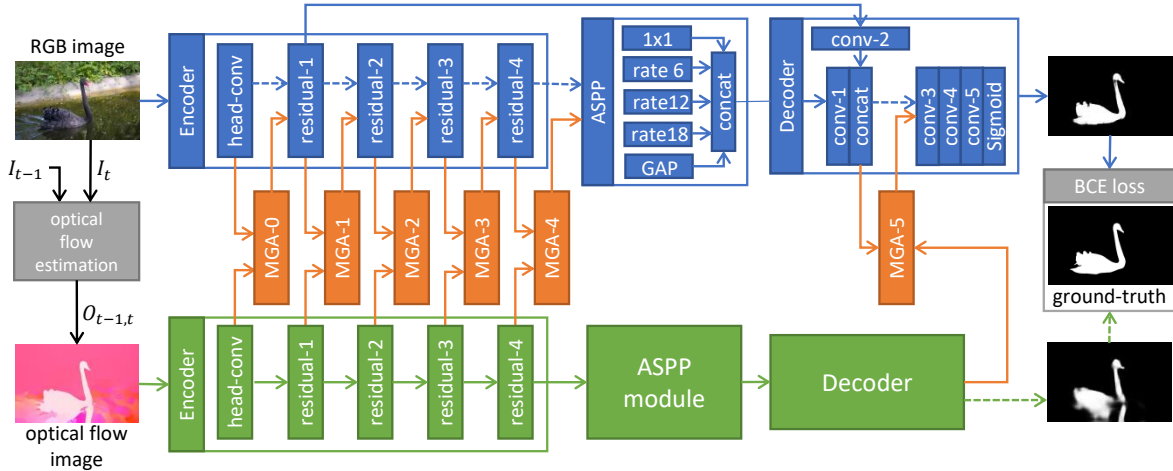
RGB image

$I_{t-1}$ $I_t$

optical flow estimation

$O_{t-1,t}$

optical flow image

Encoder

head-conv

residual-1

residual-2

residual-3

residual-4

ASPP

1x1

rate 6

rate12

rate18

GAP

concat

Decoder

conv-2

conv-1

concat

conv-3

conv-4

conv-5

Sigmoid

BCE loss

ground-truth

MGA-0

MGA-1

MGA-2

MGA-3

MGA-4

MGA-5

Encoder

head-conv

residual-1

residual-2

residual-3

residual-4

ASPP module

Decoder